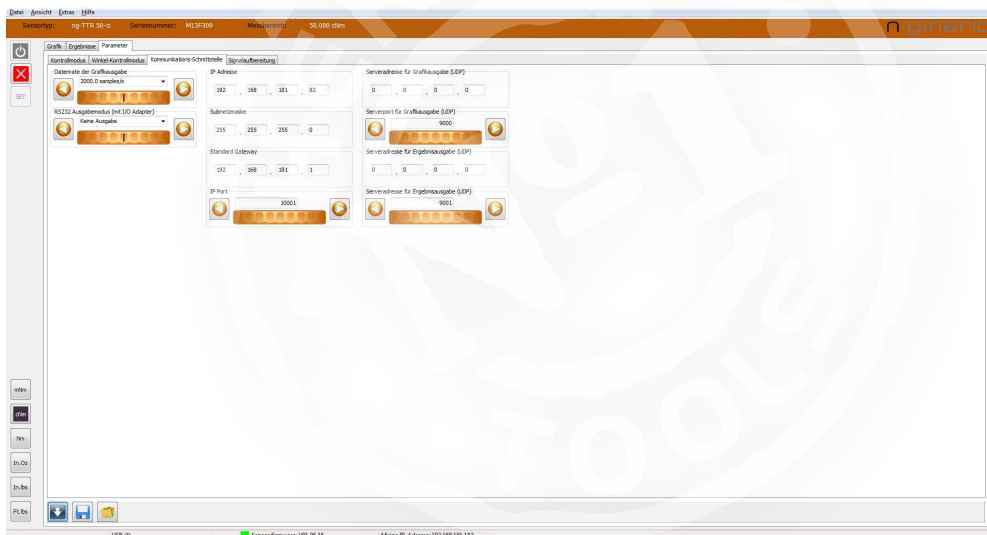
Datei Ansicht Extras Hilfe

Sensortyp: ng-TTR 50-ci Seriennummer: M13F309 Messbereich: 50.000 cNm

n-gineric

SET

Grafik Ergebnisse Parameter

Kontrollmodus Winkel-Kontrollmodus Kommunikations-Schnittstelle Signalaufbereitung

Datenrate der Grafikausgabe
2000.0 samples/s

RS232 Ausgabemodus (mit I/O Adapter)
Keine Ausgabe

IP Adresse
192 . 168 . 181 . 82

Subnetzmaske
255 . 255 . 255 . 0

Standard Gateway
192 . 168 . 181 . 1

IP Port
10001

Serveradresse für Grafikausgabe (UDP)
0 . 0 . 0 . 0

Serverport für Grafikausgabe (UDP)
9000

Serveradresse für Ergebnisausgabe (UDP)
0 . 0 . 0 . 0

Serveradresse für Ergebnisausgabe (UDP)
9001

mNm
cNm
Nm
In.Oz
In.lbs
Ft.lbs

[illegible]